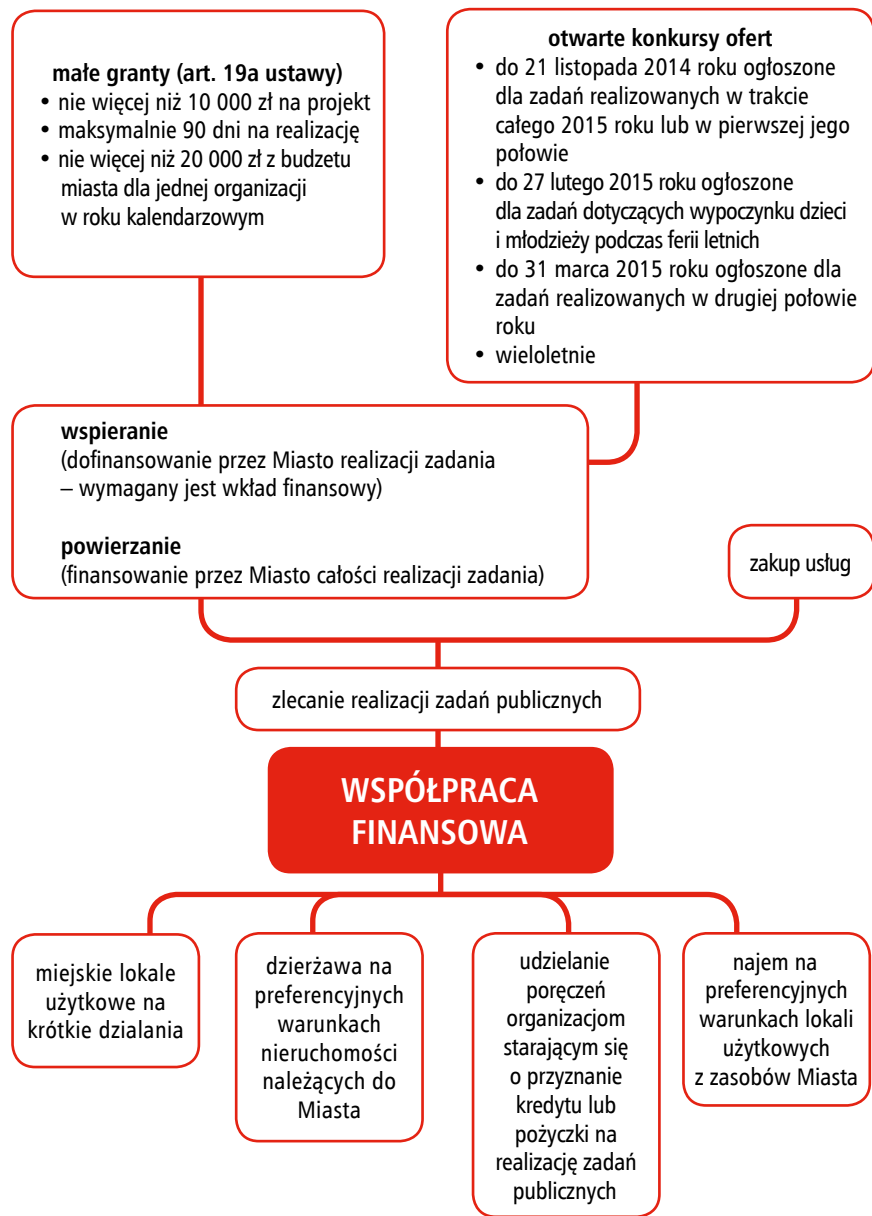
małe granty (art. 19a ustawy)
• nie więcej niż 10 000 zł na projekt
• maksymalnie 90 dni na realizację
• nie więcej niż 20 000 zł z budżetu miasta dla jednej organizacji w roku kalendarzowym

otwarte konkursy ofert
• do 21 listopada 2014 roku ogłoszone dla zadań realizowanych w trakcie całego 2015 roku lub w pierwszej jego połowie
• do 27 lutego 2015 roku ogłoszone dla zadań dotyczących wypoczynku dzieci i młodzieży podczas ferii letnich
• do 31 marca 2015 roku ogłoszone dla zadań realizowanych w drugiej połowie roku
• wieloletnie

wspieranie
(dofinansowanie przez Miasto realizacji zadania – wymagany jest wkład finansowy)

powierzanie
(finansowanie przez Miasto całości realizacji zadania)

zakup usług

zlecanie realizacji zadań publicznych

WSPÓŁPRACA FINANSOWA

miejskie lokale użytkowe na krótkie dzialania

dzierżawa na preferencyjnych warunkach nieruchomości należących do Miasta

udzielanie poręczeń organizacjom starającym się o przyznanie kredytu lub pożyczki na realizację zadań publicznych

najem na preferencyjnych warunkach lokali użytkowych z zasobów Miasta